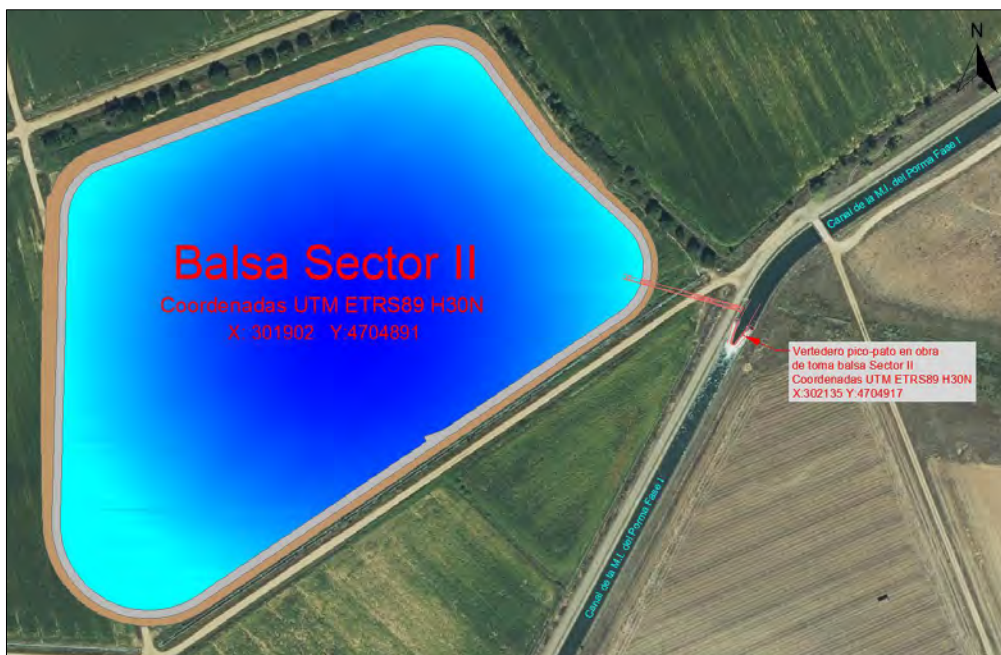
N

Canal de la M.I. del Porma Fase I

Balsa Sector II

Coordenadas UTM ETRS89 H30N
X: 301902 Y:4704891

Vertedero pico-pato en obra de toma balsa Sector II
Coordenadas UTM ETRS89 H30N
X:302135 Y:4704917

Canal de la M.I. del Porma Fase I